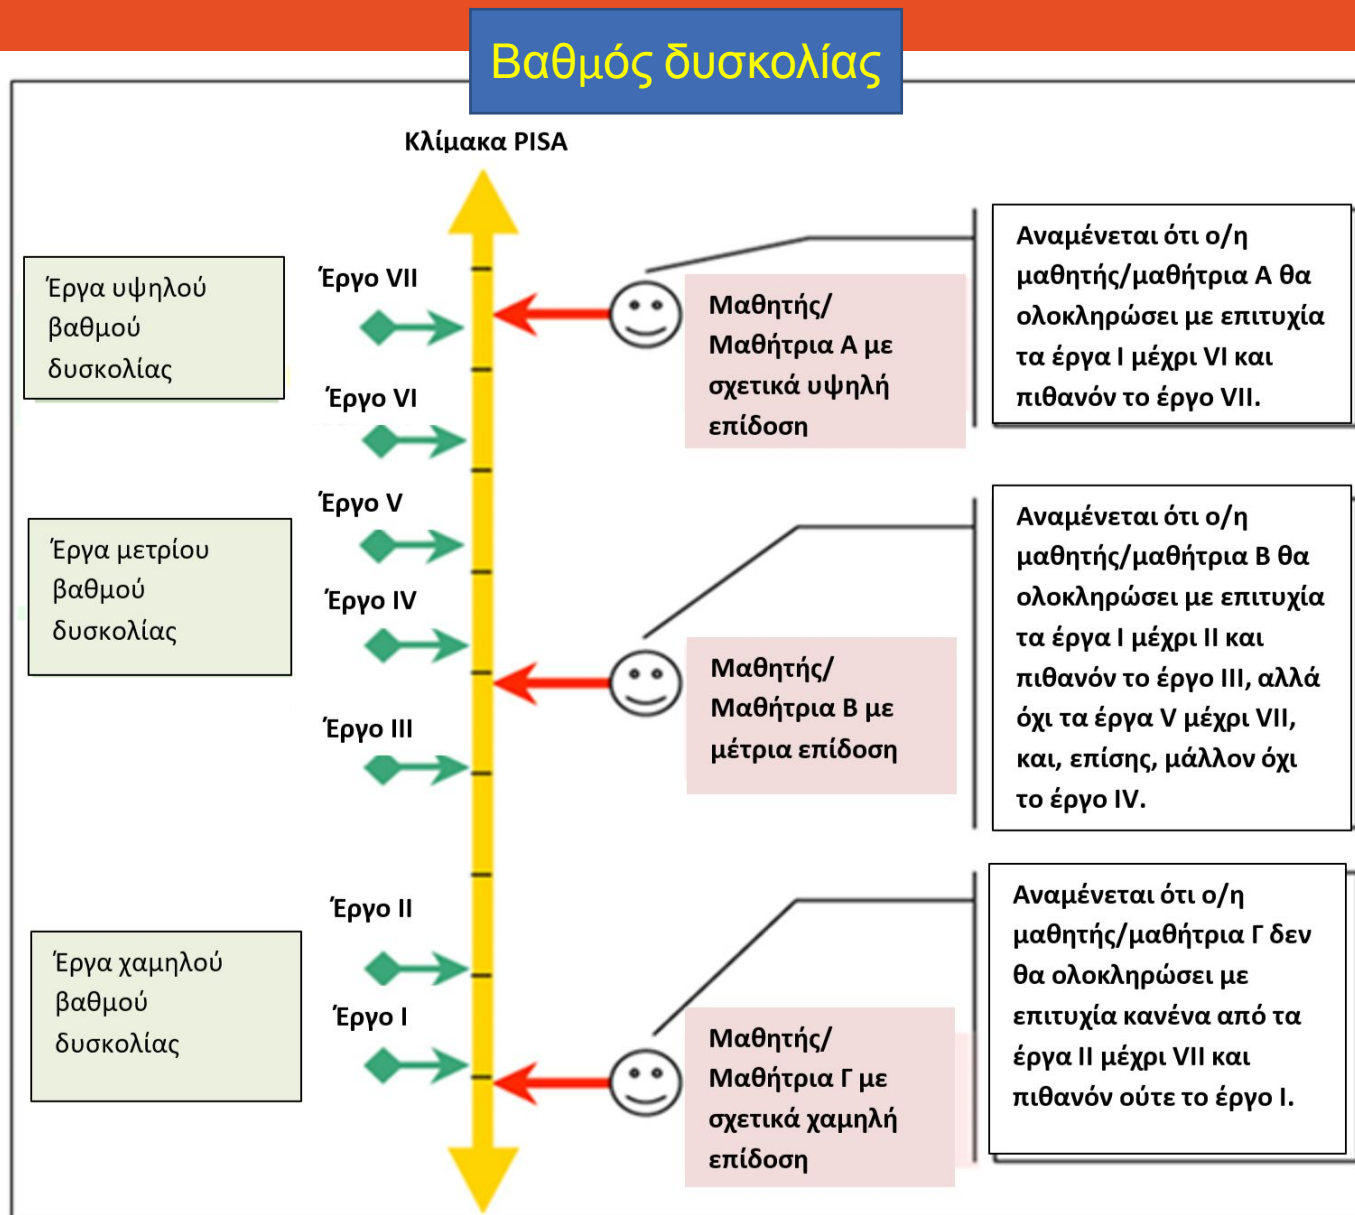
Βαθμός δυσκολίας

Κλίμακα PISA

Έργα υψηλού βαθμού δυσκολίας

Έργο VII

Έργο VI

Μαθητής/ Μαθήτρια Α με σχετικά υψηλή επίδοση

Αναμένεται ότι ο/η μαθητής/μαθήτρια Α θα ολοκληρώσει με επιτυχία τα έργα I μέχρι VI και πιθανόν το έργο VII.

Έργα μετρίου βαθμού δυσκολίας

Έργο V

Έργο IV

Έργο III

Μαθητής/ Μαθήτρια Β με μέτρια επίδοση

Αναμένεται ότι ο/η μαθητής/μαθήτρια Β θα ολοκληρώσει με επιτυχία τα έργα I μέχρι II και πιθανόν το έργο III, αλλά όχι τα έργα V μέχρι VII, και, επίσης, μάλλον όχι το έργο IV.

Έργα χαμηλού βαθμού δυσκολίας

Έργο II

Έργο I

Μαθητής/ Μαθήτρια Γ με σχετικά χαμηλή επίδοση

Αναμένεται ότι ο/η μαθητής/μαθήτρια Γ δεν θα ολοκληρώσει με επιτυχία κανένα από τα έργα II μέχρι VII και πιθανόν ούτε το έργο I.